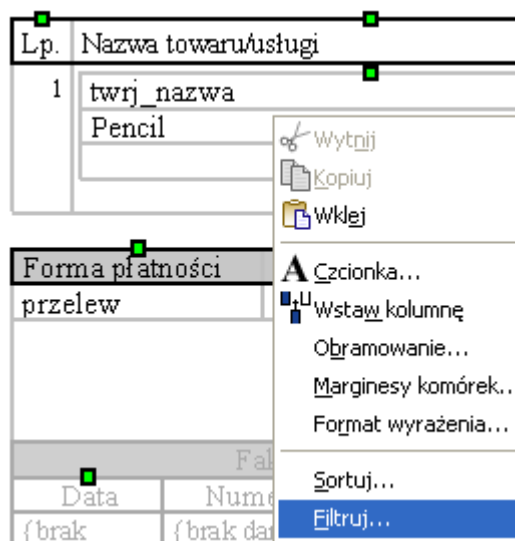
| Lp. | Nazwa towaru/usługi |
|---|---|
| 1 | twrj_nazwa |
| | Pencil |

Wytnij
Kopiuj
Wklej
Czcionka...
Wstaw kolumnę
Obramowanie...
Marginesy komórek..
Format wyrażenia...
Sortuj...
Filtruj...

Forma płatności
przelew

Fa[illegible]

| Data | Nume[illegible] |
|---|---|
| {brak | {brak da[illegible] |